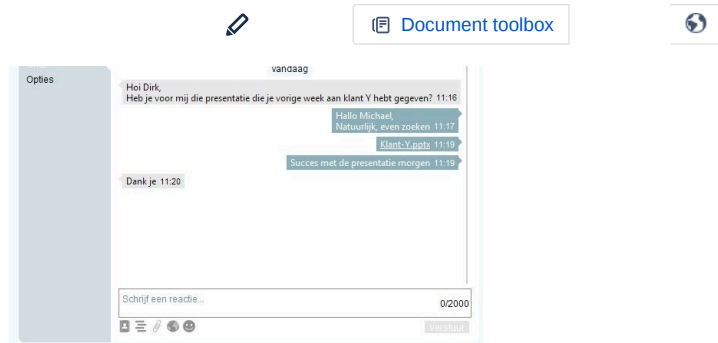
Document toolbox

Opties

vandaag

Hoi Dirk,
Heb je voor mij die presentatie die je vorige week aan klant Y hebt gegeven? 11:16

Hallo Michael,
Natuurlijk, even zoeken 11:17

Klant-Y.pptx 11:19

Succes met de presentatie morgen 11:19

Dank je 11:20

Schrijf een reactie...

0/2000

Verstuur